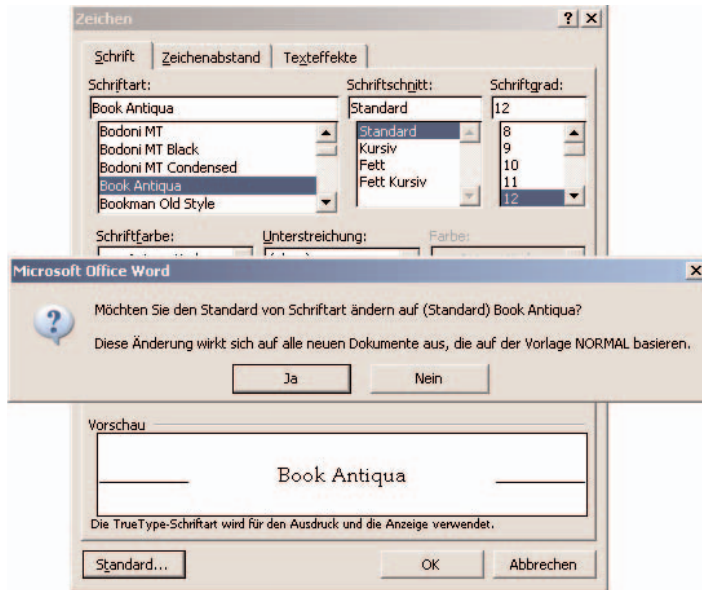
Zeichen

? X

Schrift | Zeichenabstand | Texteffekte

Schriftart:
Book Antiqua
Bodoni MT
Bodoni MT Black
Bodoni MT Condensed
Book Antiqua
Bookman Old Style

Schriftschnitt:
Standard
Standard
Kursiv
Fett
Fett Kursiv

Schriftgrad:
12
8
9
10
11
12

Schriftfarbe:
Unterstreichung:
Farbe:

Microsoft Office Word

X

Möchten Sie den Standard von Schriftart ändern auf (Standard) Book Antiqua?

Diese Änderung wirkt sich auf alle neuen Dokumente aus, die auf der Vorlage NORMAL basieren.

Ja

Nein

Vorschau

Book Antiqua

Die TrueType-Schriftart wird für den Ausdruck und die Anzeige verwendet.

Standard...

OK

Abbrechen